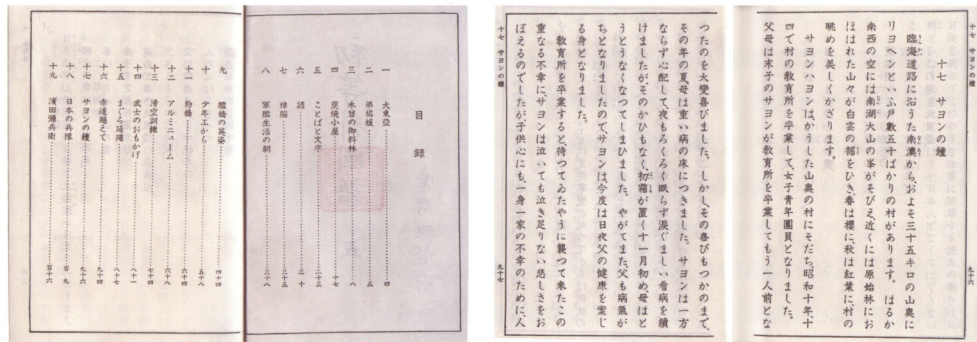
目録

一　大東亞……………………四

二　防空壕……………………一五

三　…………………………

四　木曾の御料林……………一八

五　炭焼小屋…………………二三

六　ことばと文字……………二三

七　詩…………………………三十

八　体操………………………三三

　　軍艦生活の朝……………三八

九　艦橋の英姿………………四十四

十　少年工から………………五十一

十一　狩鵜……………………五十四

十二　アルミニューム………六十一

十三　滑空訓練………………六十四

十四　武士のおもかげ………七十四

十五　まぐろ延縄……………八十四

十六　赤道越えて……………九十六

十七　サヨンの鐘……………九十六

十八　日本の兵器……………百九

十九　濱田彌兵衛……………百十六

十七　サヨンの鐘

臨海道路においた南澳から、およそ三十五キロの山奥にリヨヘンという戸數五十ばかりの村があります。はるか南西の空には南湖大山の峯がそびえ近くには原始林におほはれた山々が白雲の裾をひき春は櫻に秋は紅葉に村の眺めを美しくかざります。

サヨンハヨンはかうした山奥の村にそだち、昭和十年十四で村の教育所を卒業して女子青年團員となりました。父母は末子のサヨンが教育所を卒業してもう一人前とな

九十六

つたのを大變喜びました。しかしその喜びもつかのまで、その年の夏母は重い病の床につきました。サヨンは一方ならず心配して夜もろくく眠らず涙にしみ看病を續けましたがそのかひもなく、初霜が置く十一月初め母はとうとうなくなつてしまひました。やがてまた父も病氣がちとなりましたのでサヨンは今度は日夜父の健康を案じる身となりました。

教育所を卒業するまで姉のやうに慕つて來たこの重なる不幸にサヨンは泣いても泣き足りない悲しさをおぼえるのでしたが子供心にも一身一家の不幸のために人

九十七